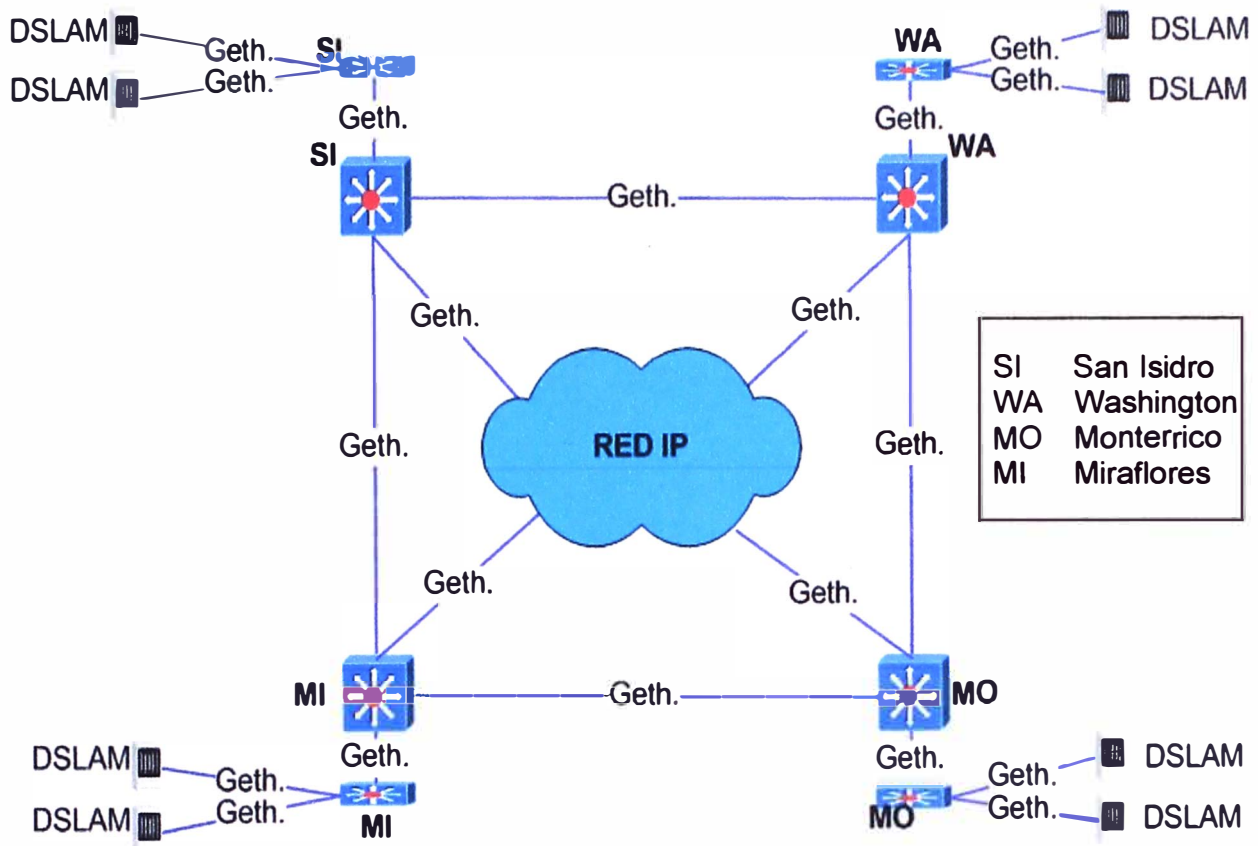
DSLAM Geth. SI
DSLAM Geth.

WA Geth. DSLAM
Geth. DSLAM

Geth.
SI

Geth.
WA

Geth.

Geth.

Geth.

SI San Isidro
WA Washington
MO Monterrico
MI Miraflores

Geth.

RED IP

Geth.

Geth.

Geth.

MI Geth. MO

Geth.
DSLAM Geth.
DSLAM Geth.
MI

Geth.
Geth. DSLAM
Geth. DSLAM
MO